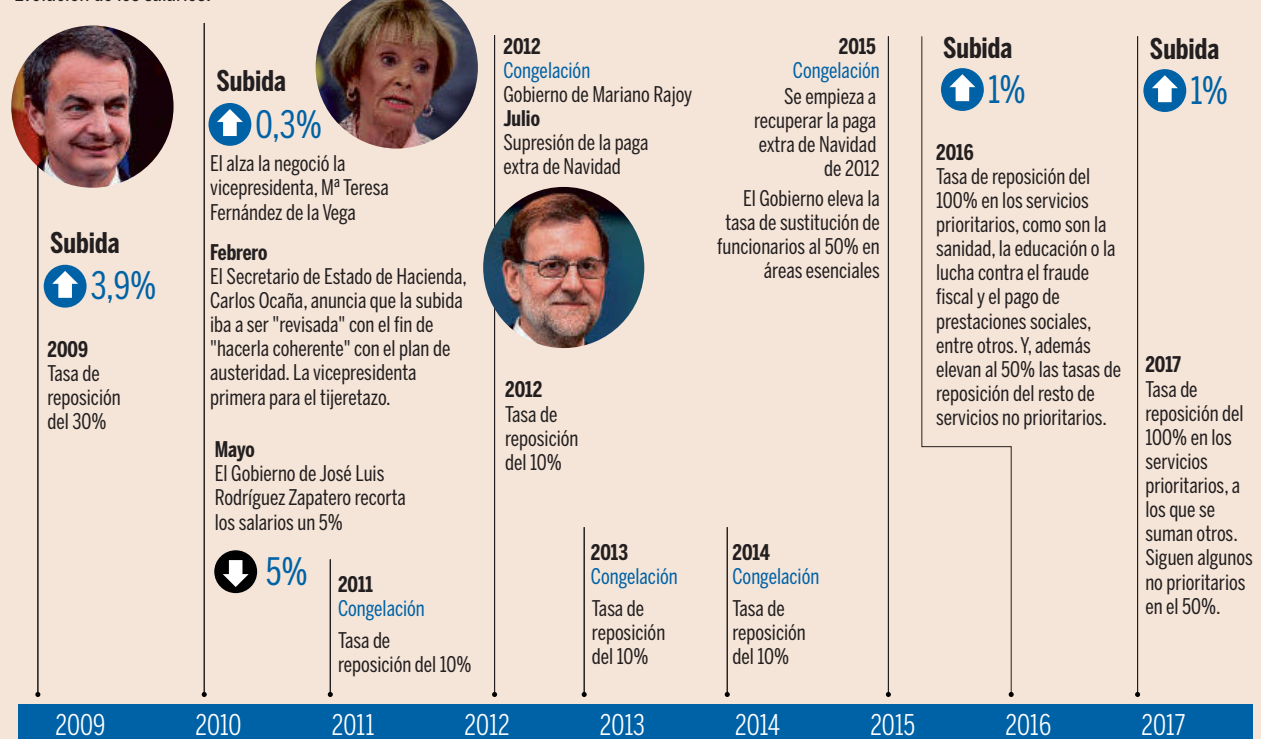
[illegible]

Subida
3,9%

2009
Tasa de reposición del 30%

Subida
0,3%
El alza la negoció la vicepresidenta, Mª Teresa Fernández de la Vega

Febrero
El Secretario de Estado de Hacienda, Carlos Ocaña, anuncia que la subida iba a ser "revisada" con el fin de "hacerla coherente" con el plan de austeridad. La vicepresidenta primera para el tijeretazo.

Mayo
El Gobierno de José Luis Rodríguez Zapatero recorta los salarios un 5%

5%

2011
Congelación
Tasa de reposición del 10%

2012
Congelación
Gobierno de Mariano Rajoy
Julio
Supresión de la paga extra de Navidad

2012
Tasa de reposición del 10%

2013
Congelación
Tasa de reposición del 10%

2014
Congelación
Tasa de reposición del 10%

2015
Congelación
Se empieza a recuperar la paga extra de Navidad de 2012

El Gobierno eleva la tasa de sustitución de funcionarios al 50% en áreas esenciales

Subida
1%

2016
Tasa de reposición del 100% en los servicios prioritarios, como son la sanidad, la educación o la lucha contra el fraude fiscal y el pago de prestaciones sociales, entre otros. Y, además elevan al 50% las tasas de reposición del resto de servicios no prioritarios.

Subida
1%

2017
Tasa de reposición del 100% en los servicios prioritarios, a los que se suman otros. Siguen algunos no prioritarios en el 50%.

2009 2010 2011 2012 2013 2014 2015 2016 2017